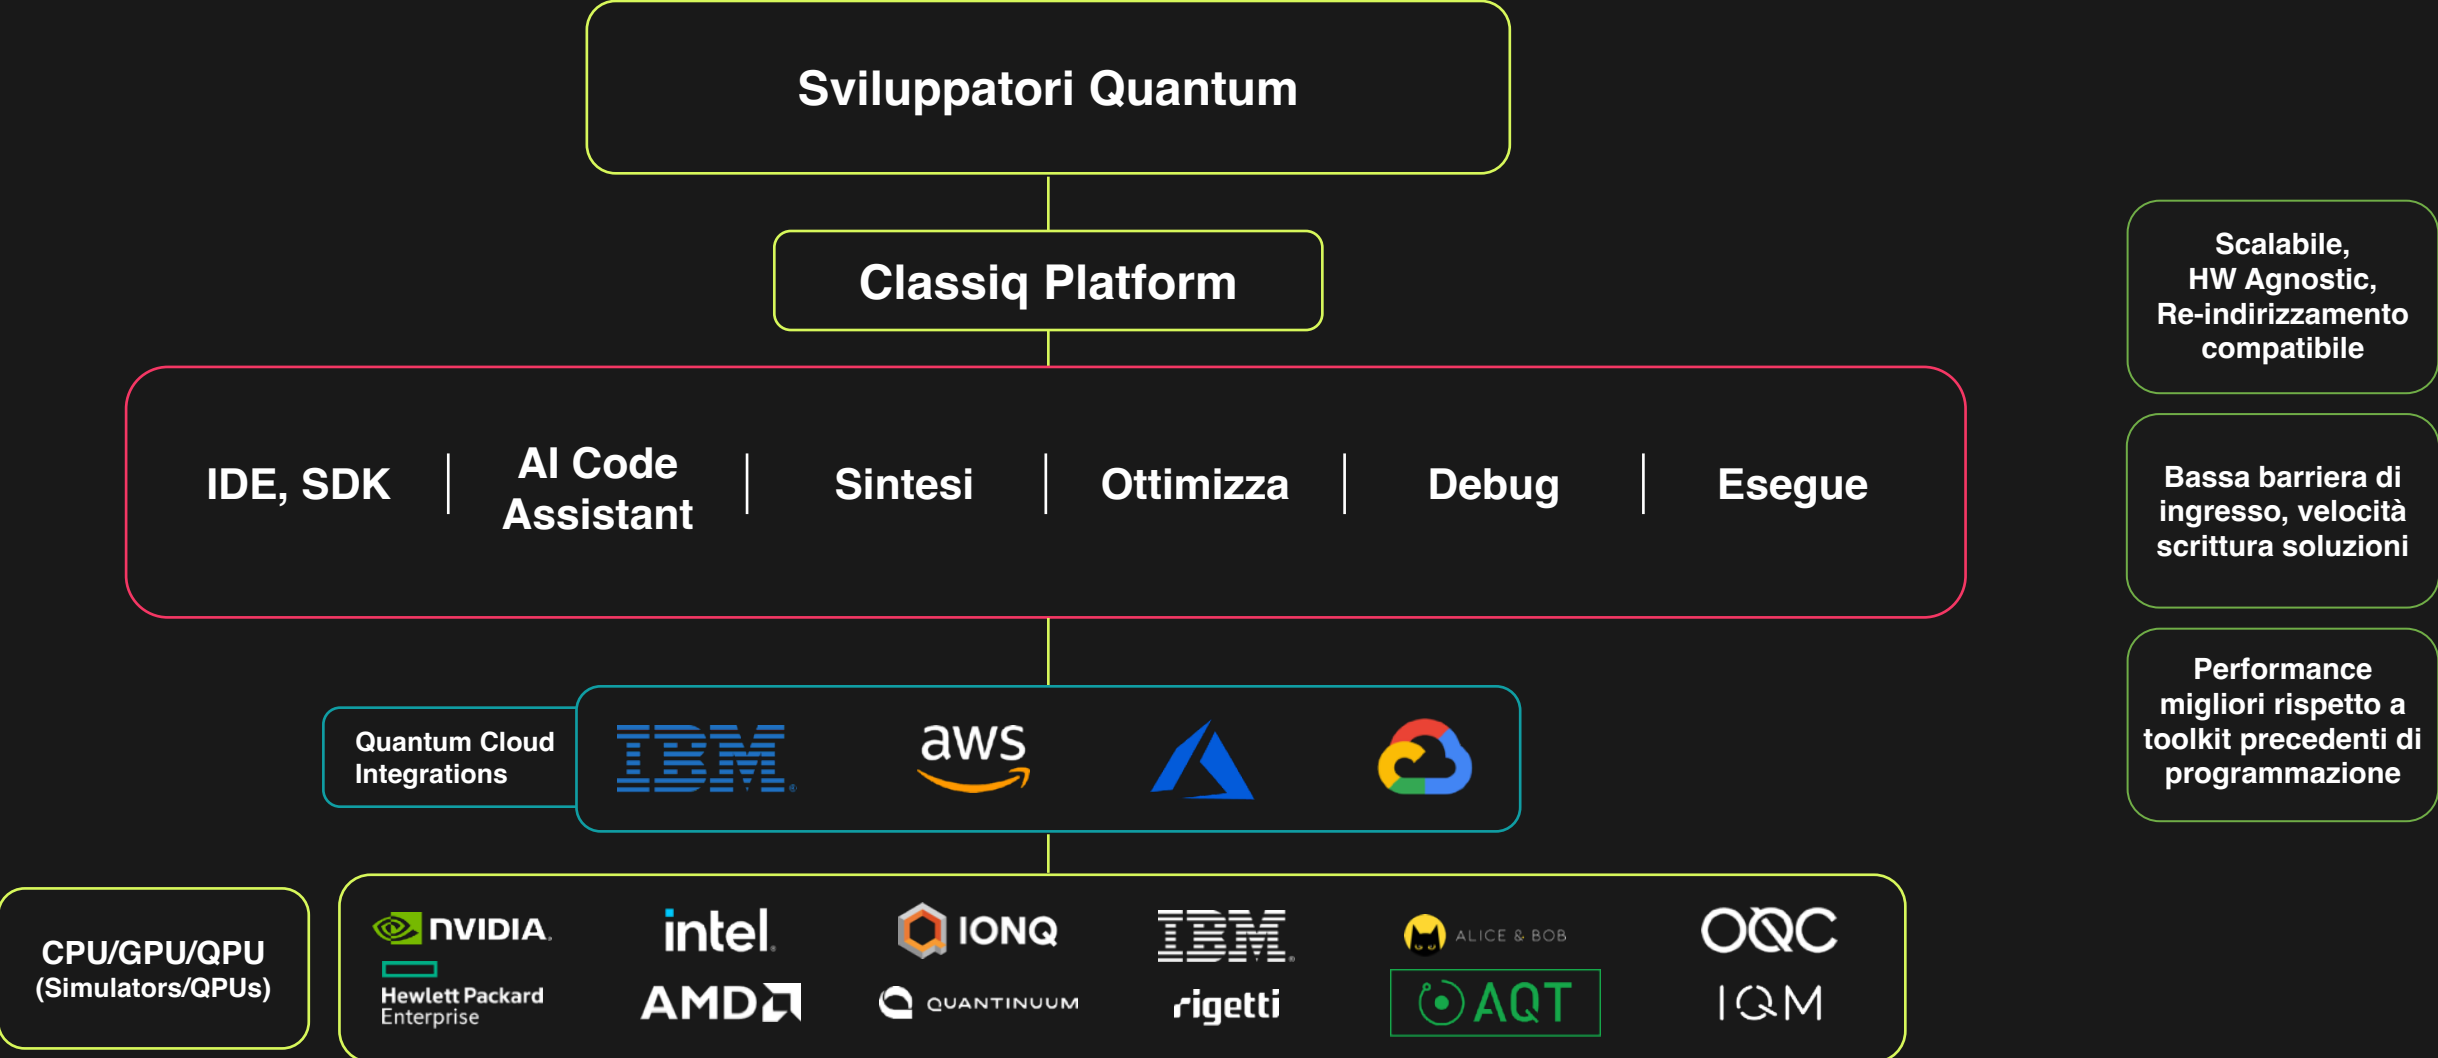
Sviluppatori Quantum

Classiq Platform

IDE, SDK | AI Code Assistant | Sintesi | Ottimizza | Debug | Esegue

Quantum Cloud Integrations

IBM aws

CPU/GPU/QPU (Simulators/QPUs)

NVIDIA
Hewlett Packard Enterprise
intel
AMD
IONQ
QUANTINUUM
IBM
rigetti
ALICE & BOB
AQT
OQC
IQM

Scalabile, HW Agnostic, Re-indirizzamento compatibile

Bassa barriera di ingresso, velocità scrittura soluzioni

Performance migliori rispetto a toolkit precedenti di programmazione